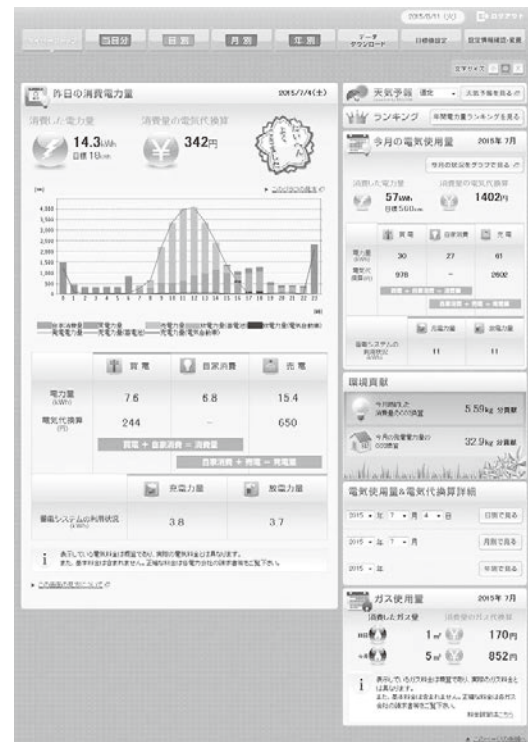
2015/5/11 (火) ログアウト

当日分 日別 月別 年別 データダウンロード 目標値設定 設定情報確認・変更

文字サイズ

昨日の消費電力量 2015/7/4(土)

消費した電力量 14.3kWh 目標 18kWh

消費量の電気代換算 342円

(Wh)

4,000
3,500
3,000
2,500
2,000
1,500
1,000
500
0

0 1 2 3 4 5 6 7 8 9 10 11 12 13 14 15 16 17 18 19 20 21 22 23

| | 買電 | 自家消費 | 売電 |
|---|---|---|---|
| 電力量 (kWh) | 7.6 | 6.8 | 15.4 |
| 電気代換算 (円) | 244 | - | 650 |

買電 + 自家消費 = 消費量

自家消費 + 売電 = 発電量

| | 充電力量 | 放電力量 |
|---|---|---|
| 蓄電システムの利用状況 (kWh) | 3.8 | 3.7 |

表示している電気料金は概算であり、実際の電気料金とは異なります。また、基本料金は含まれません。正確な料金は電力会社の請求書等をご覧下さい。

天気予報 港区 天気予報を見る

ランキング 年間電力量ランキングを見る

今月の電気使用量 2015年 7月

今月の状況をグラフで見る

消費した電力量 57kWh 目標 550kWh

消費量の電気代換算 1402円

| | 買電 | 自家消費 | 売電 |
|---|---|---|---|
| 電力量 (kWh) | 30 | 27 | 61 |
| 電気代換算 (円) | 978 | - | 2602 |

| | 充電力量 | 放電力量 |
|---|---|---|
| 蓄電システムの利用状況 (kWh) | 11 | 11 |

環境貢献

今月創出したCO2削減量 5.59kg 分削減

今月の発電量分のCO2削減 32.9kg 分削減

電気使用量&電気代換算詳細

2015 年 7 月 4 日 日別で見る

2015 年 7 月 月別で見る

2015 年 年別で見る

ガス使用量 2015年 7月

消費したガス量 消費量の円換算

1㎥ 170円

5㎥ 852円

表示しているガス料金は概算であり、実際のガス料金とは異なります。また、基本料金は含まれません。正確な料金はガス会社の請求書等をご覧下さい。